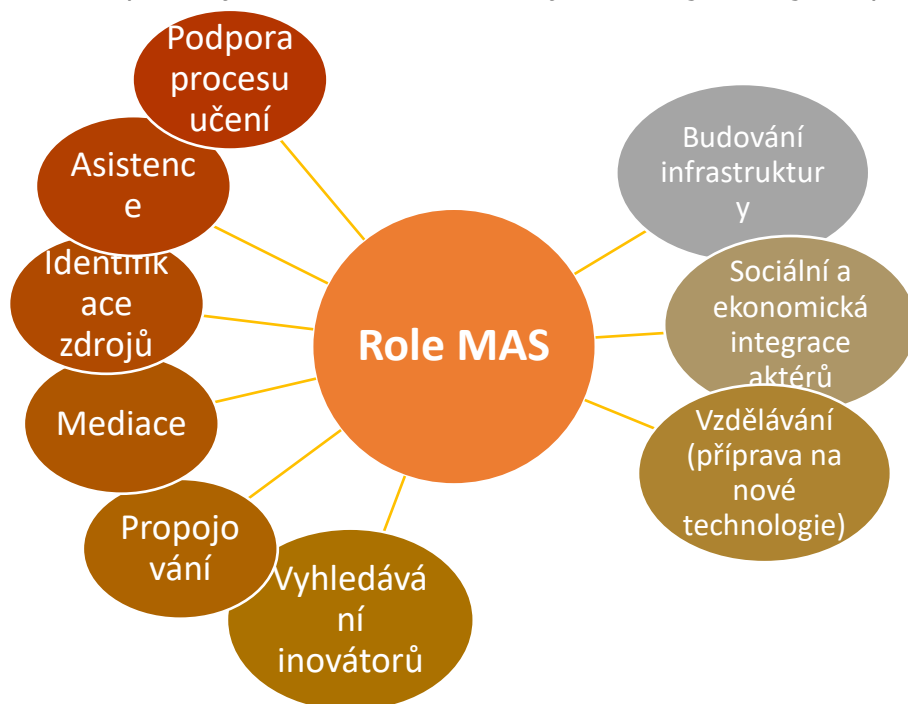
Podpora procesu učení

Asistence

Identifikace zdrojů

Mediace

Propojování

Vyhledávání inovátorů

Role MAS

Budování infrastruktury

Sociální a ekonomická integrace aktérů

Vzdělávání (příprava na nové technologie)